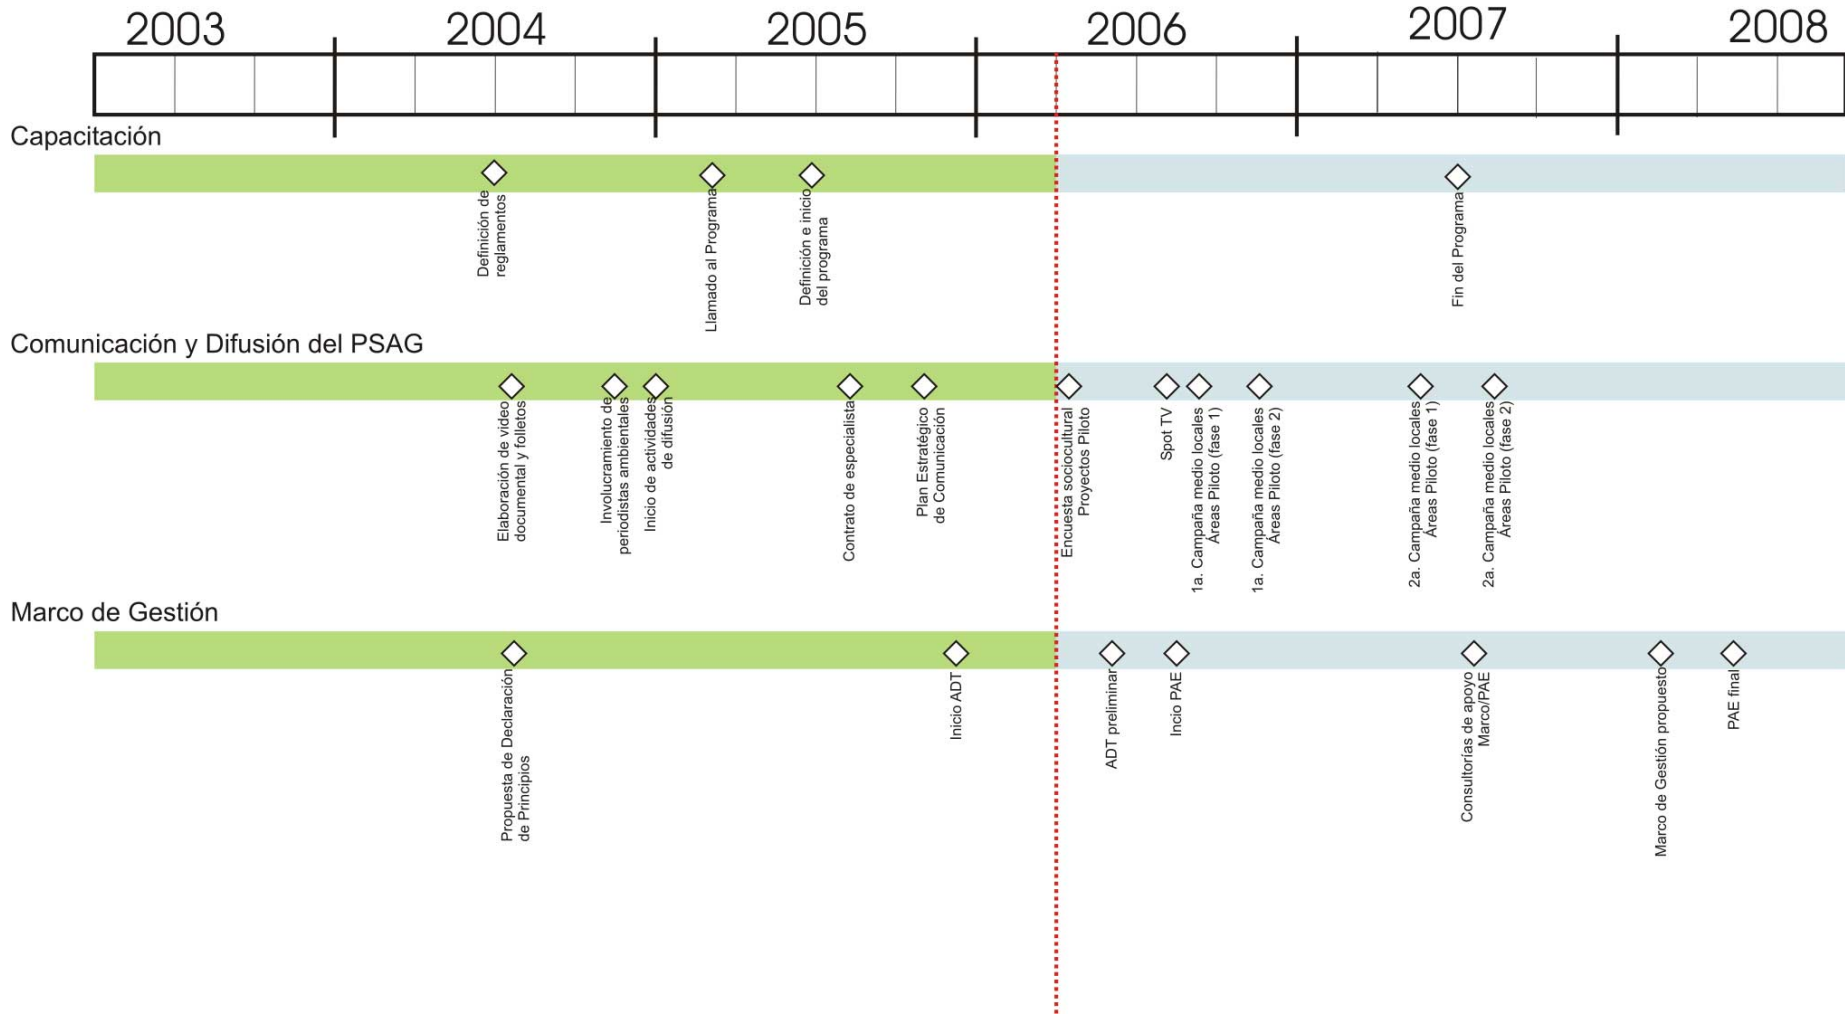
2003 2004 2005 2006 2007 2008

Capacitación

Definición de reglamentos

Llamado al Programa

Definición e inicio del programa

Fin del Programa

Comunicación y Difusión del PSAG

Elaboración de video documental y folletos

Involucramiento de periodistas ambientales

Inicio de actividades de difusión

Contrato de especialista

Plan Estratégico de Comunicación

Encuesta sociocultural Proyectos Piloto

Spot TV

1a. Campaña medio locales Áreas Piloto (fase 1)

1a. Campaña medio locales Áreas Piloto (fase 2)

2a. Campaña medio locales Áreas Piloto (fase 1)

2a. Campaña medio locales Áreas Piloto (fase 2)

Marco de Gestión

Propuesta de Declaración de Principios

Inicio ADT

ADT preliminar

Incio PAE

Consultorías de apoyo Marco/PAE

Marco de Gestión propuesto

PAE final